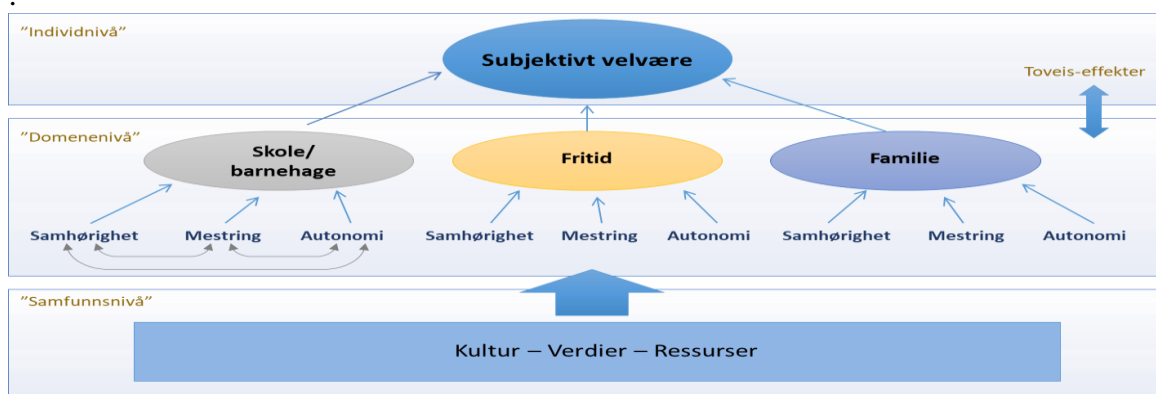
”Individnivå”

Subjektivt velvære

Toveis-effekter

”Domenenivå”

Skole/ barnehage

Fritid

Familie

Samhørighet Mestring Autonomi

Samhørighet Mestring Autonomi

Samhørighet Mestring Autonomi

”Samfunnsnivå”

Kultur – Verdier – Ressurser